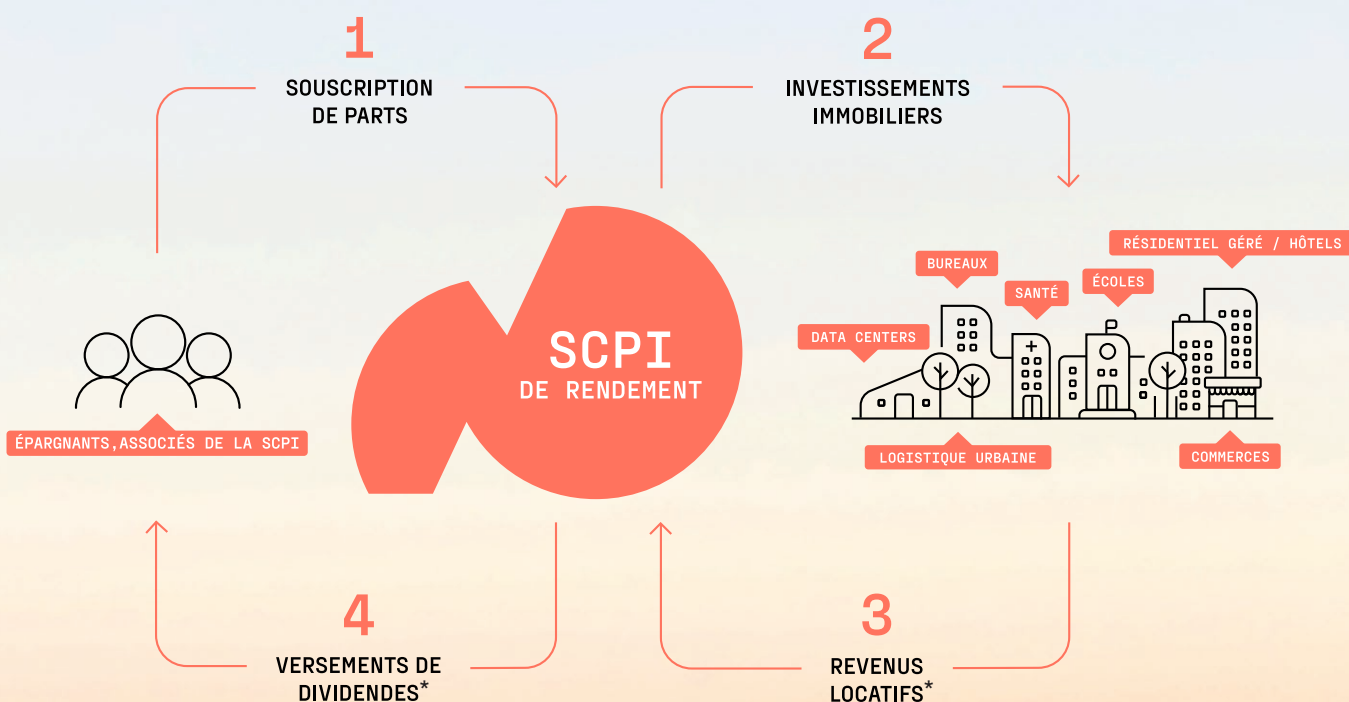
1
SOUSCRIPTION DE PARTS

2
INVESTISSEMENTS IMMOBILIERS

ÉPARGNANTS,ASSOCIÉS DE LA SCPI

SCPI
DE RENDEMENT

RÉSIDENTIEL GÉRÉ / HÔTELS
BUREAUX
ÉCOLES
SANTÉ
DATA CENTERS
LOGISTIQUE URBAINE
COMMERCES

4
VERSEMENTS DE DIVIDENDES*

3
REVENUS LOCATIFS*